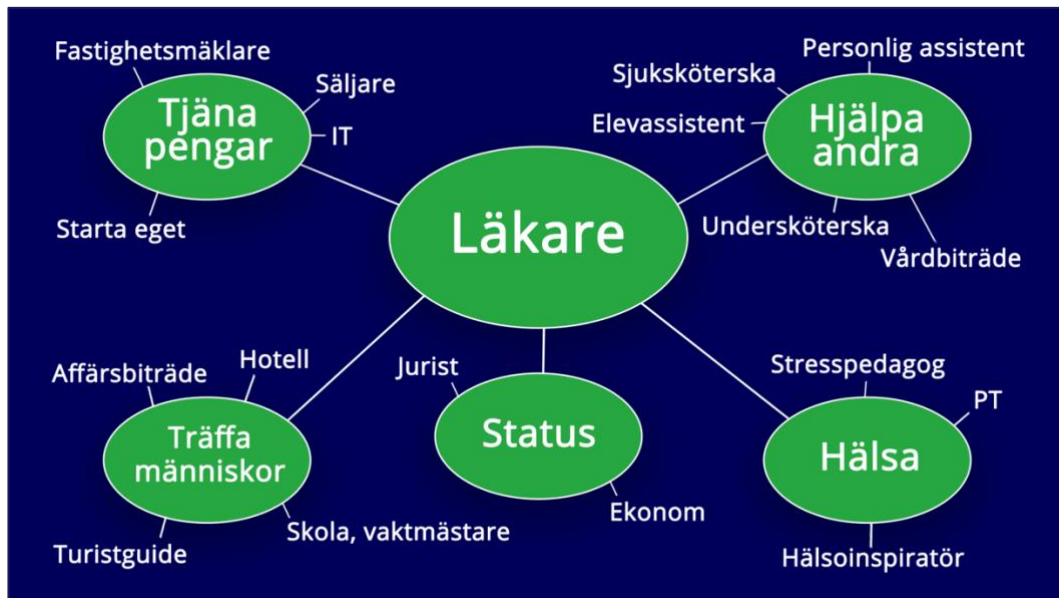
Läkare

Tjäna pengar
Fastighetsmäklare
Säljare
IT
Starta eget

Hjälpa andra
Personlig assistent
Sjuksköterska
Elevassistent
Undersköterska
Vårdbiträde

Träffa människor
Affärsbiträde
Hotell
Turistguide
Skola, vaktmästare

Status
Jurist
Ekonom

Hälsa
Stresspedagog
PT
Hälsoinspiratör